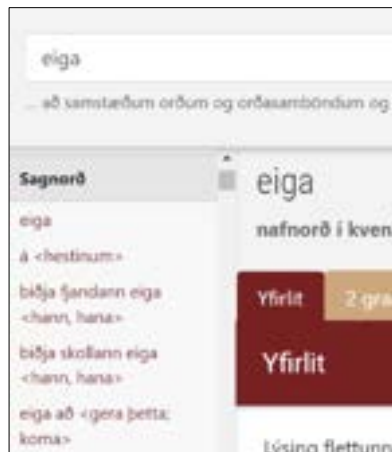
eiga

... að samstæðum orðum og orðasamböndum og

Sagnorð

eiga

á <hestinum>

biðja fjandann eiga <hann, hana>

biðja skollann eiga <hann, hana>

eiga að <gera þetta; koma>

eiga

nafnorð í kven

Yfirlit

2 gra

Yfirlit

Lýsing flettunn